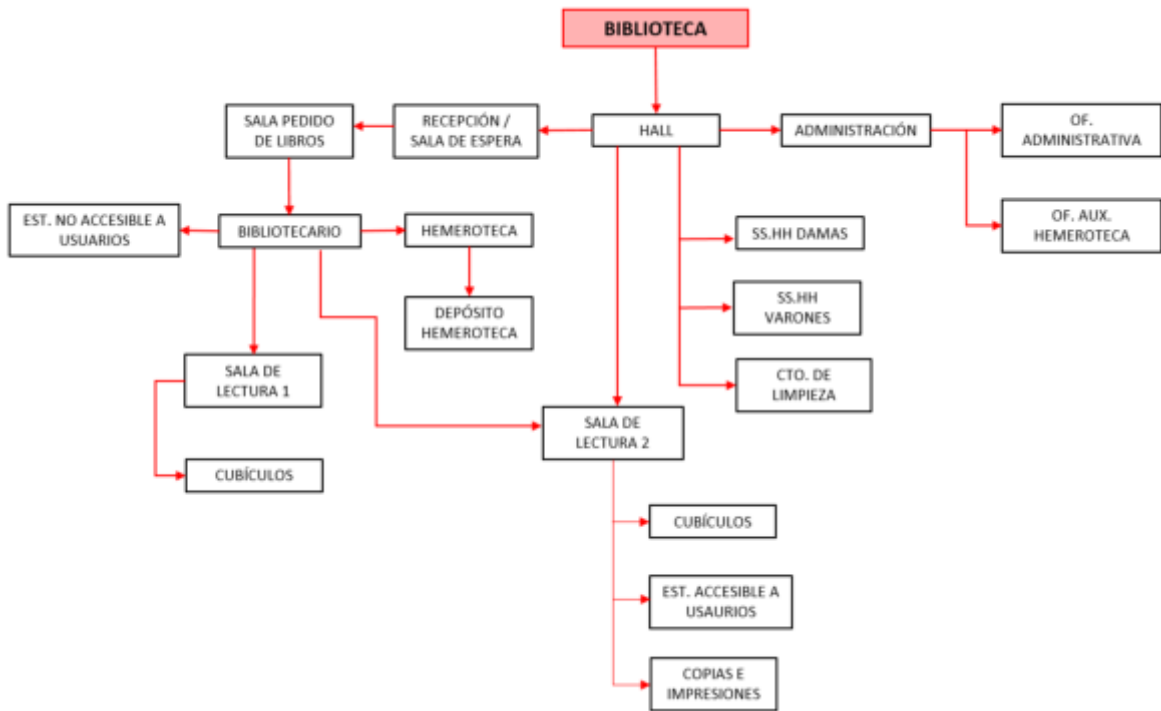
BIBLIOTECA

HALL

RECEPCIÓN / SALA DE ESPERA

SALA PEDIDO DE LIBROS

ADMINISTRACIÓN

OF. ADMINISTRATIVA

OF. AUX. HEMEROTECA

EST. NO ACCESIBLE A USUARIOS

BIBLIOTECARIO

HEMEROTECA

DEPÓSITO HEMEROTECA

SS.HH DAMAS

SS.HH VARONES

CTO. DE LIMPIEZA

SALA DE LECTURA 1

CUBÍCULOS

SALA DE LECTURA 2

CUBÍCULOS

EST. ACCESIBLE A USAURIOS

COPIAS E IMPRESIONES